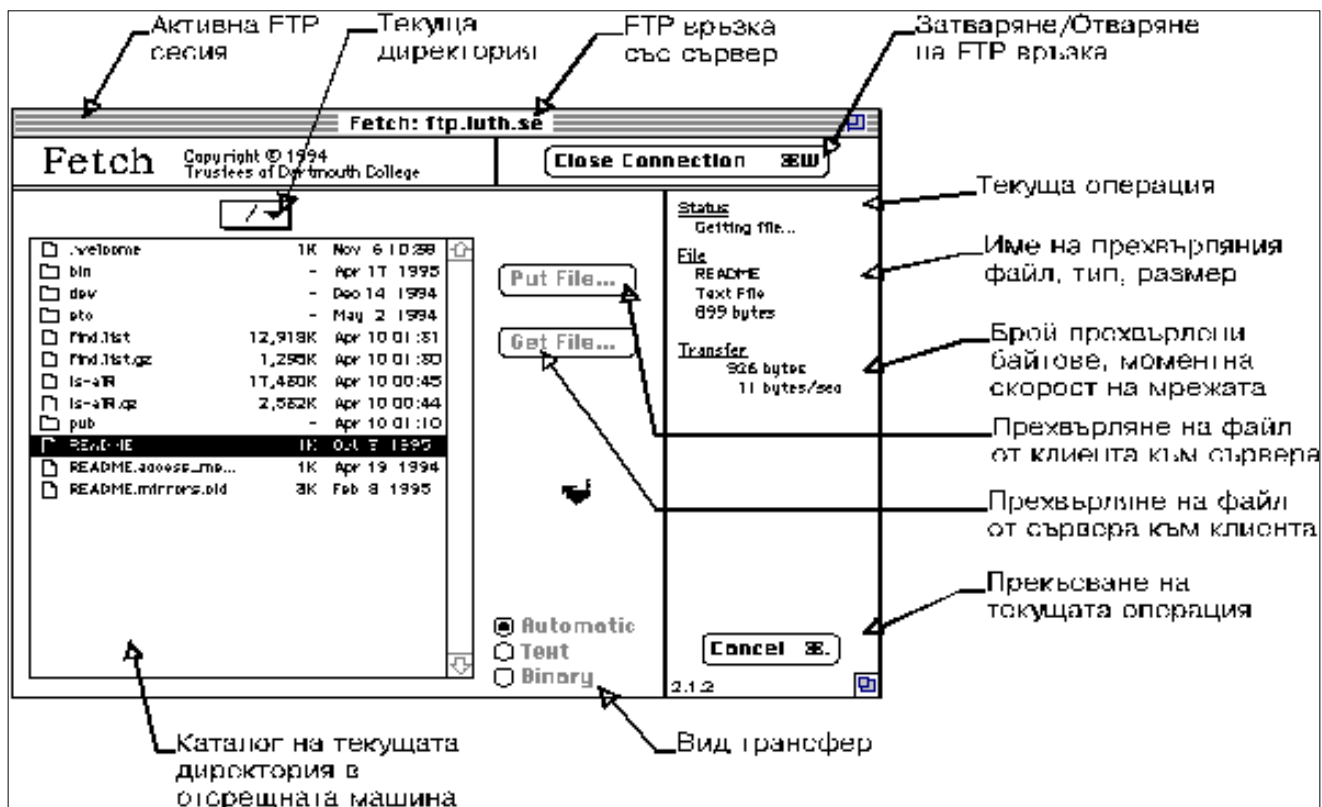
Активна FTP сесия

Текуща директория

FTP връзка със сървер

Затваряне/Отваряне на FTP връзка

Fetch: ftp.luth.se

Fetch

Copyright © 1994 Trustees of Dartmouth College

Close Connection ⌘W

/

| | | |
|---|---|---|
| .welcome | 1K | Nov 6 10:28 |
| bin | - | Apr 17 1995 |
| dev | - | Dec 14 1994 |
| etc | - | May 2 1994 |
| find.list | 12,918K | Apr 10 01:31 |
| find.list.gz | 1,295K | Apr 10 01:30 |
| ls-alR | 17,460K | Apr 10 00:45 |
| ls-alR.gz | 2,582K | Apr 10 00:44 |
| pub | - | Apr 10 01:10 |
| README | 1K | Oct 7 1995 |
| README.access_me... | 1K | Apr 19 1994 |
| README.mirrors.old | 3K | Feb 8 1995 |

Put File...

Get File...

Automatic
Text
Binary

Status
Getting file...

File
README
Text File
899 bytes

Transfer
926 bytes
11 bytes/sec

Cancel ⌘.

2.1.2

Текуща операция

Име на прехвърляния файл, тип, размер

Брой прехвърлени байтове, моментна скорост на мрежата

Прехвърляне на файл от клиента към сървера

Прехвърляне на файл от сървера към клиента

Прекъсване на текущата операция

Каталог на текущата директория в отсрещната машина

Вид трансфер